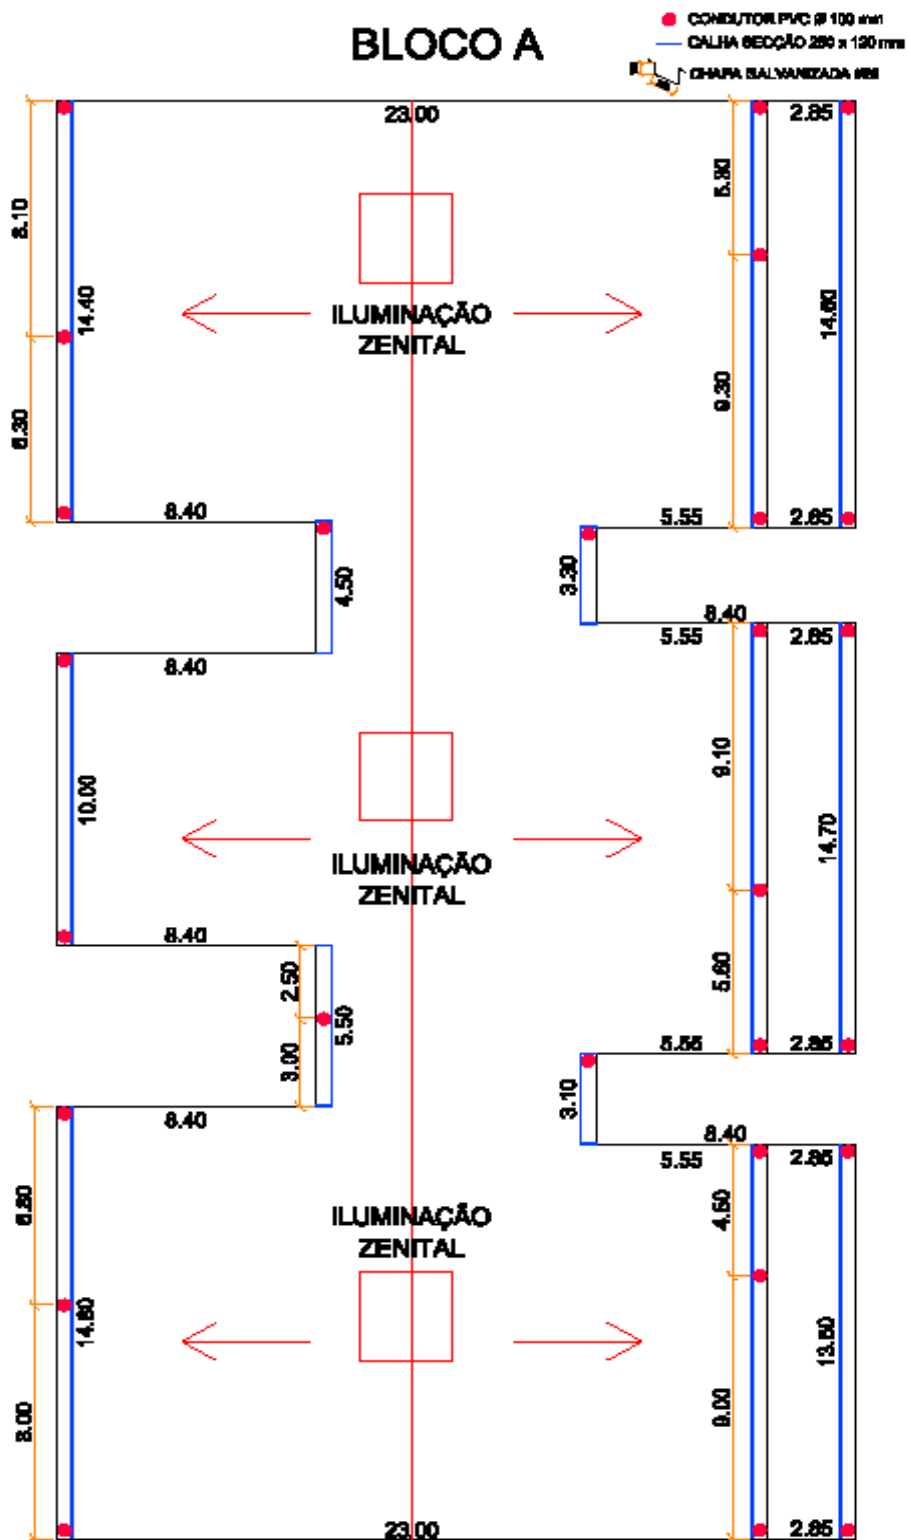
BLOCO A

CONDUTOR PVC Ø 100 mm
CALHA SECÇÃO 250 x 120 mm
CHAPA GALVANIZADA #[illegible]

23.00

8.10
14.40
6.30

5.80
9.30
14.60
2.85
2.85

ILUMINAÇÃO ZENITAL

8.40
4.50
8.40

5.55
3.30
5.55
8.40
2.85

10.00

ILUMINAÇÃO ZENITAL

9.10
5.60
14.70

8.40
2.50
3.00
5.50
8.40

5.55
2.85
3.10
8.40
5.55
2.85

6.80
14.80
8.00

ILUMINAÇÃO ZENITAL

4.50
9.00
13.50

23.00
2.85